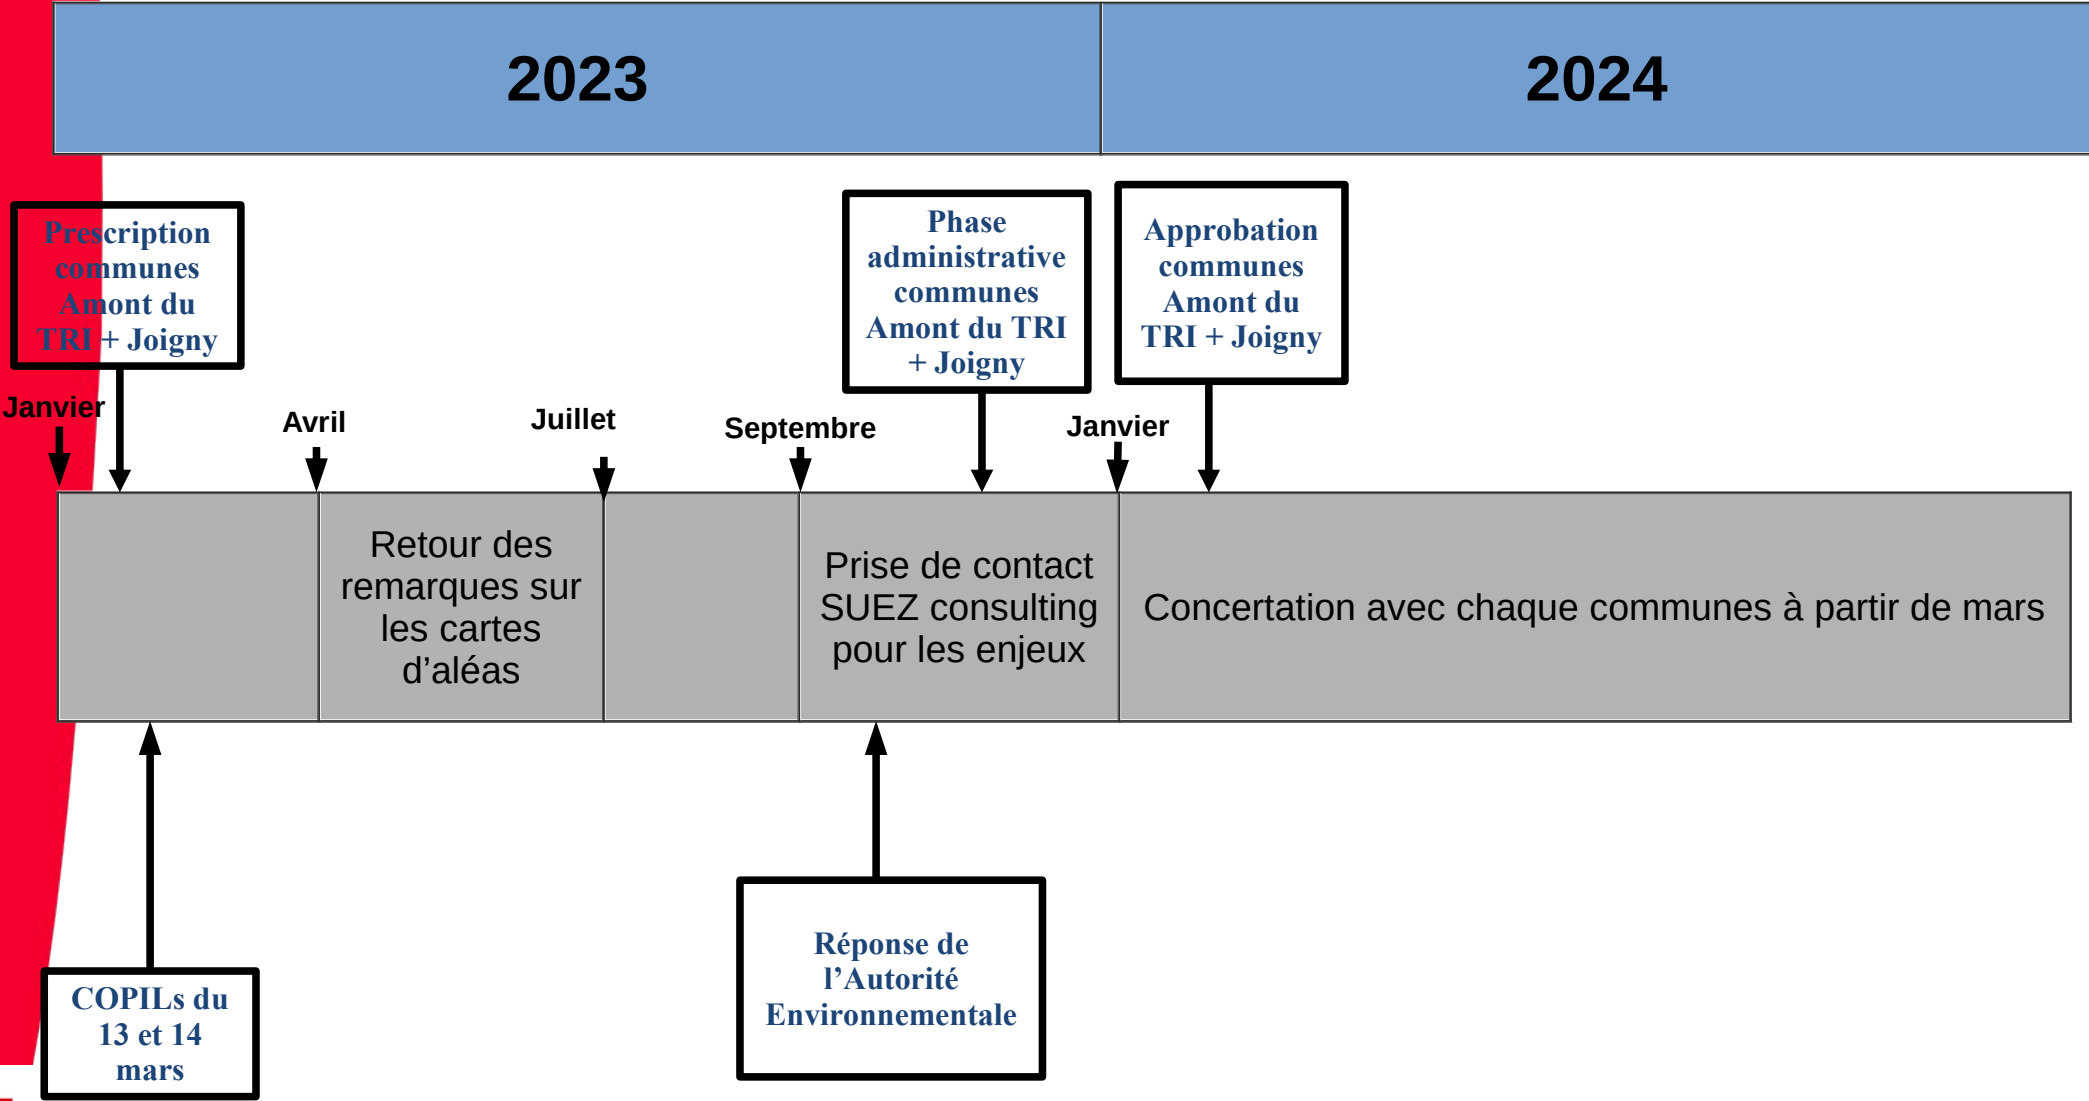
2023

2024

Prescription communes Amont du TRI + Joigny

Phase administrative communes Amont du TRI + Joigny

Approbation communes Amont du TRI + Joigny

Janvier

Avril

Juillet

Septembre

Janvier

Retour des remarques sur les cartes d’aléas

Prise de contact SUEZ consulting pour les enjeux

Concertation avec chaque communes à partir de mars

COPILs du 13 et 14 mars

Réponse de l’Autorité Environnementale